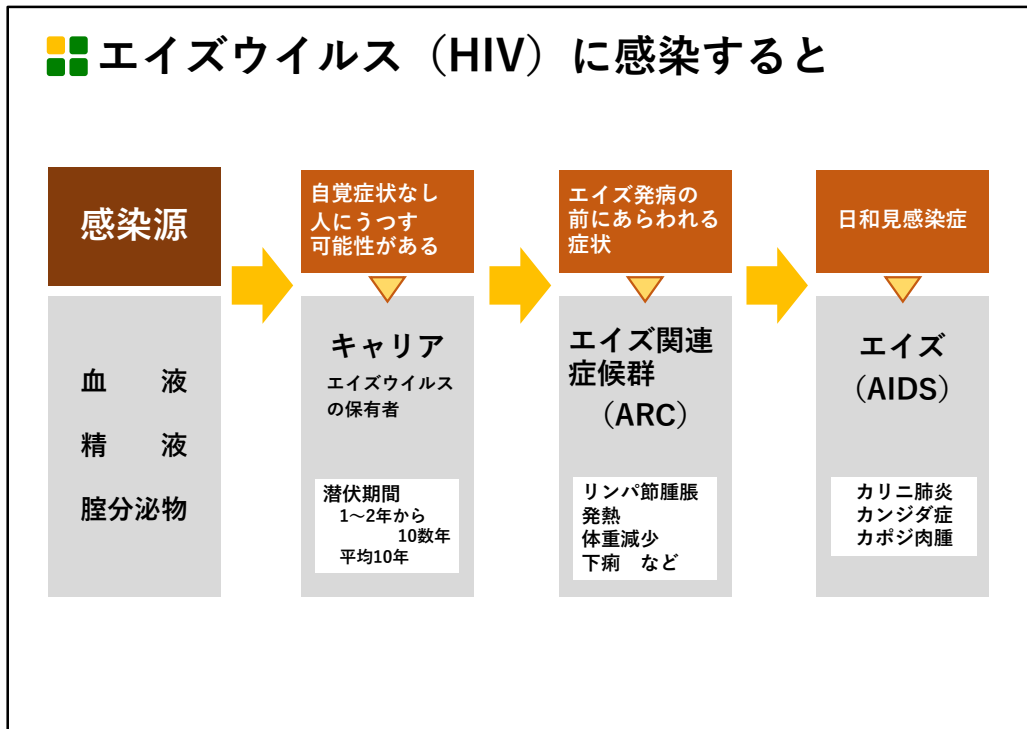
エイズウイルス（HIV）に感染すると

感染源

血　液
精　液
膣分泌物

自覚症状なし
人にうつす
可能性がある

キャリア
エイズウイルスの保有者

潜伏期間
1～2年から
10数年
平均10年

エイズ発病の
前にあらわれる
症状

エイズ関連
症候群
（ARC）

リンパ節腫脹
発熱
体重減少
下痢　など

日和見感染症

エイズ
（AIDS）

カリニ肺炎
カンジダ症
カポジ肉腫